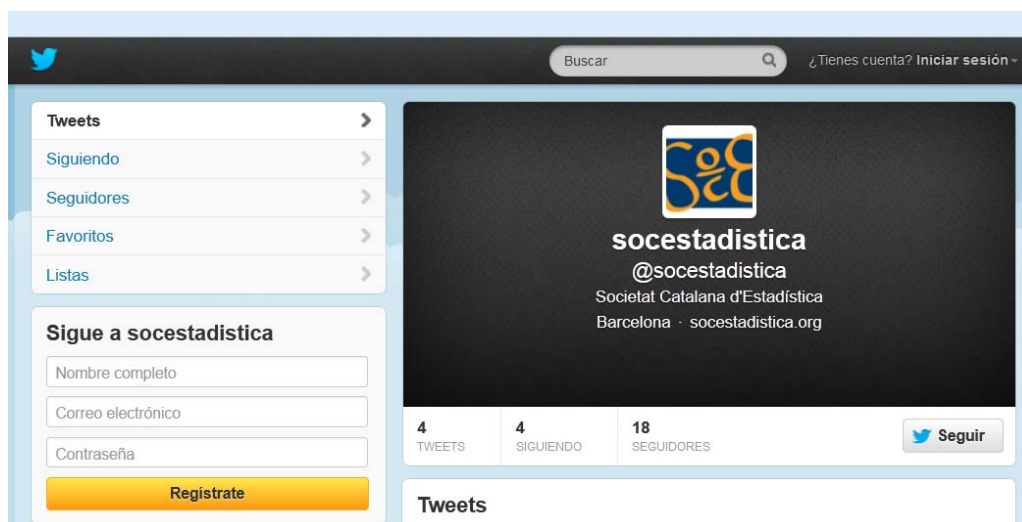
Buscar

¿Tienes cuenta? Iniciar sesión

Tweets

Siguiendo

Seguidores

Favoritos

Listas

Sigue a socestadistica

Nombre completo

Correo electrónico

Contraseña

Regístrate

SoCE

socestadistica

@socestadistica

Societat Catalana d'Estadística

Barcelona · socestadistica.org

| 4 | 4 | 18 |
|---|---|---|
| TWEETS | SIGUIENDO | SEGUIDORES |

Seguir

Tweets